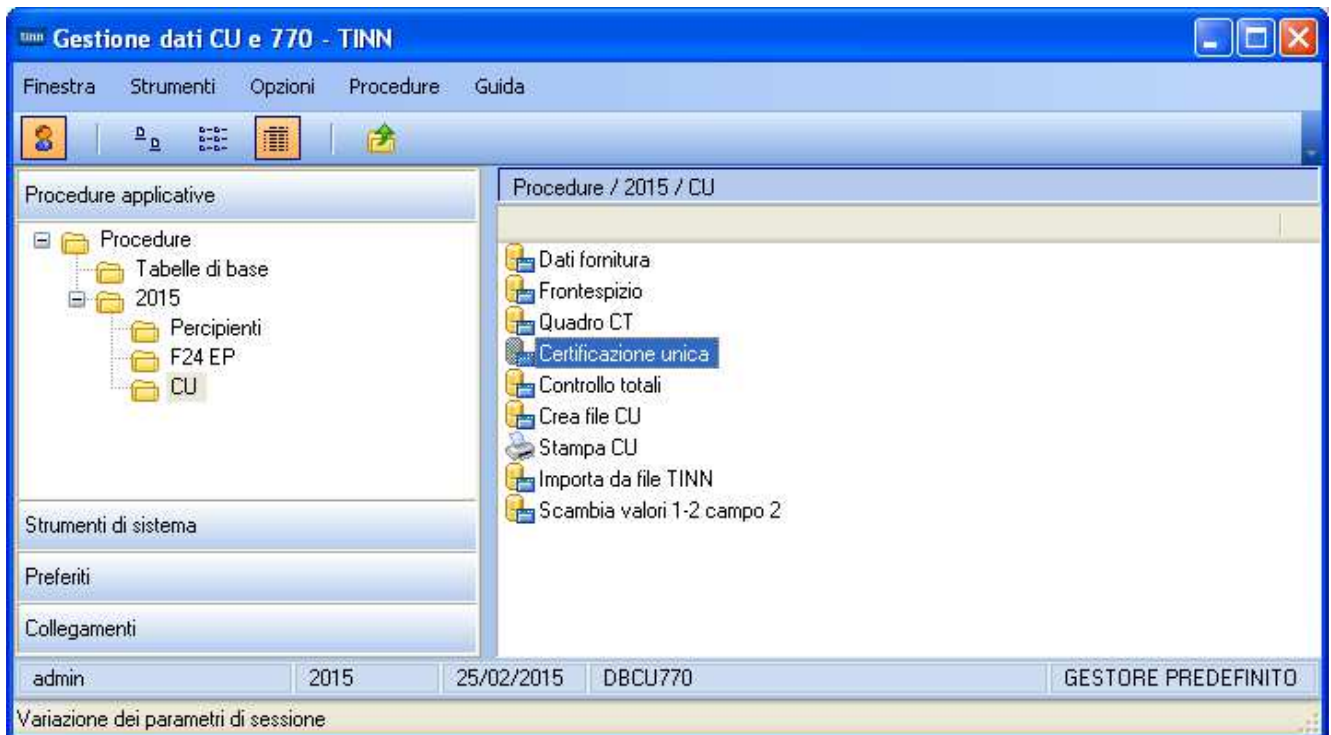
tinn Gestione dati CU e 770 - TINN

Finestra Strumenti Opzioni Procedure Guida

Procedure applicative

Procedure
Tabelle di base
2015
Percipienti
F24 EP
CU

Strumenti di sistema

Preferiti

Collegamenti

Procedure / 2015 / CU

Dati fornitura
Frontespizio
Quadro CT
Certificazione unica
Controllo totali
Crea file CU
Stampa CU
Importa da file TINN
Scambia valori 1-2 campo 2

admin | 2015 | 25/02/2015 | DBCU770 | GESTORE PREDEFINITO

Variazione dei parametri di sessione